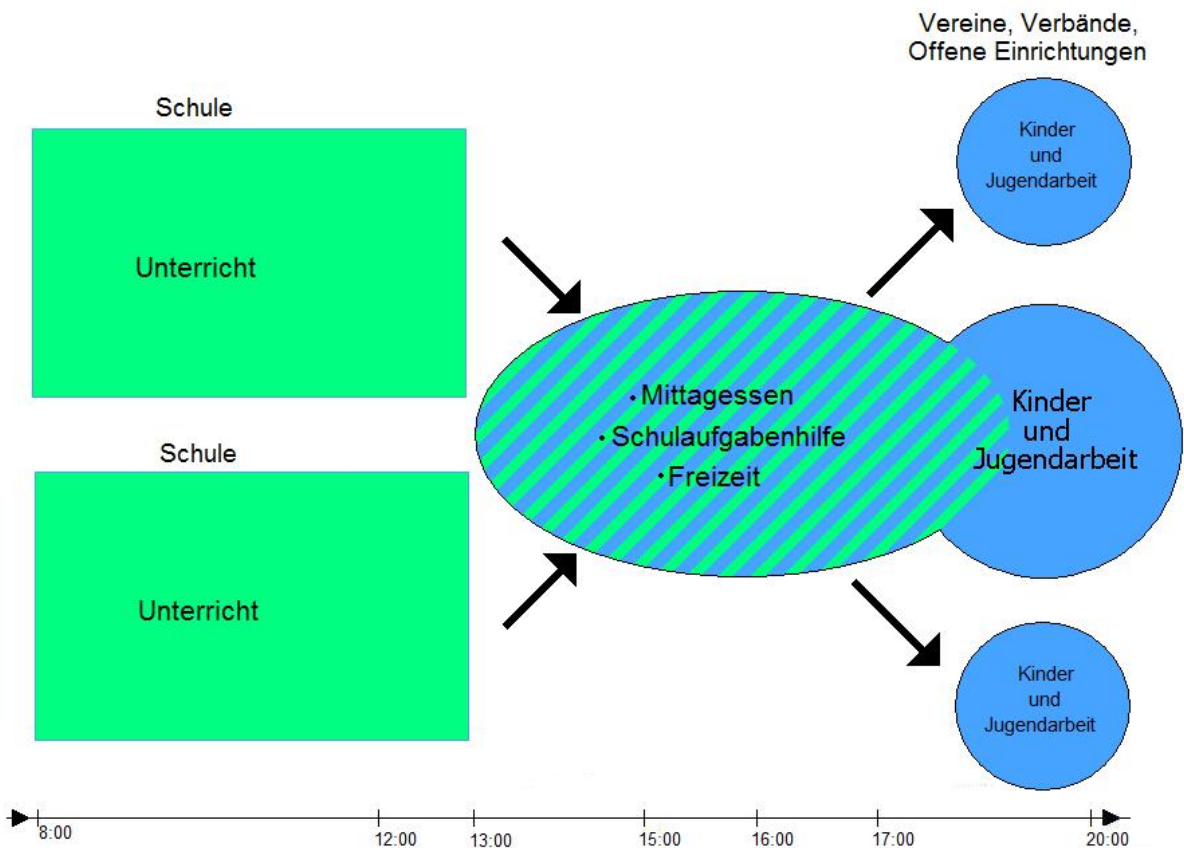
Vereine, Verbände, Offene Einrichtungen

Schule

Unterricht

Kinder und Jugendarbeit

• Mittagessen
• Schulaufgabenhilfe
• Freizeit

Kinder und Jugendarbeit

Schule

Unterricht

Kinder und Jugendarbeit

8:00 12:00 13:00 15:00 16:00 17:00 20:00